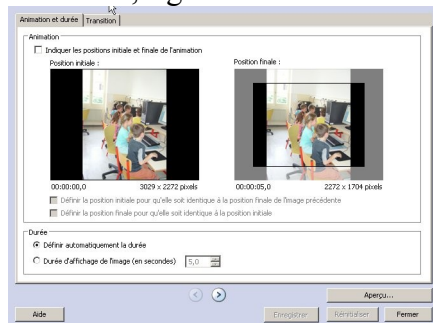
Animation et durée | Transition

Animation
Indiquer les positions initiale et finale de l'animation
Position initiale :
Position finale :
00:00:00,0 3029 × 2272 pixels
00:00:05,0 2272 × 1704 pixels
Définir la position initiale pour qu'elle soit identique à la position finale de l'image précédente
Définir la position finale pour qu'elle soit identique à la position initiale

Durée
Définir automatiquement la durée
Durée d'affichage de l'image (en secondes) 5,0

Aperçu...
Aide
Enregistrer
Réinitialiser
Fermer